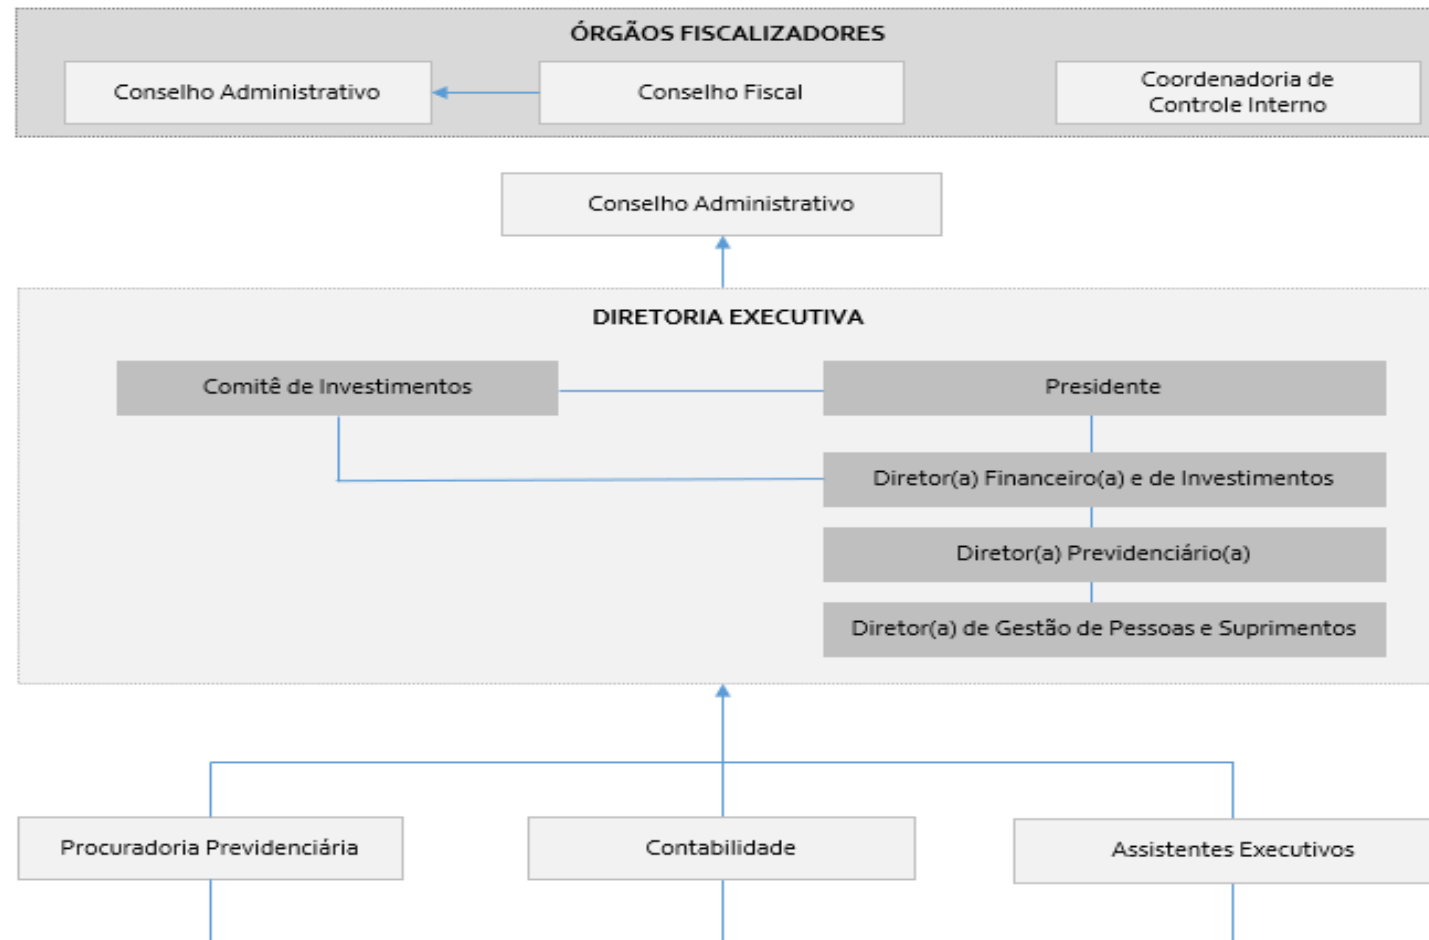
ÓRGÃOS FISCALIZADORES

Conselho Administrativo

Conselho Fiscal

Coordenadoria de Controle Interno

Conselho Administrativo

DIRETORIA EXECUTIVA

Comitê de Investimentos

Presidente

Diretor(a) Financeiro(a) e de Investimentos

Diretor(a) Previdenciário(a)

Diretor(a) de Gestão de Pessoas e Suprimentos

Procuradoria Previdenciária

Contabilidade

Assistentes Executivos